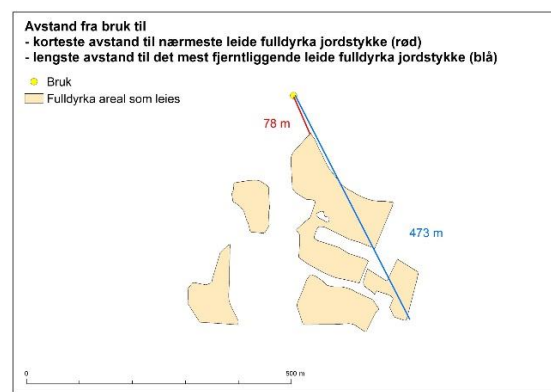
Avstand fra bruk til
- korteste avstand til nærmeste leide fulldyrka jordstykke (rød)
- lengste avstand til det mest fjerntliggende leide fulldyrka jordstykke (blå)

Bruk
Fulldyrka areal som leies

78 m

473 m

0

500 m